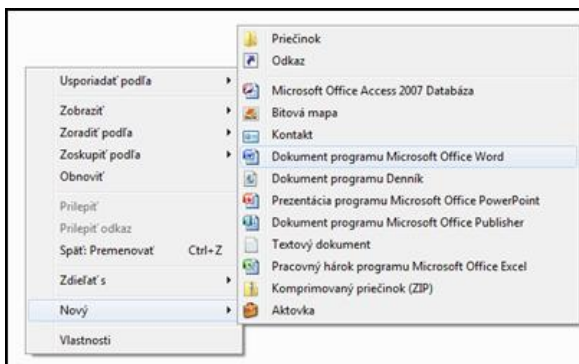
Usporiadať podľa
Zobraziť
Zoradiť podľa
Zoskupiť podľa
Obnoviť
Prilepiť
Prilepiť odkaz
Späť: Premenovať Ctrl+Z
Zdieľať s
Nový
Vlastnosti

Priečinok
Odkaz
Microsoft Office Access 2007 Databáza
Bitová mapa
Kontakt
Dokument programu Microsoft Office Word
Dokument programu Denník
Prezentácia programu Microsoft Office PowerPoint
Dokument programu Microsoft Office Publisher
Textový dokument
Pracovný hárok programu Microsoft Office Excel
Komprimovaný priečinok (ZIP)
Aktovka